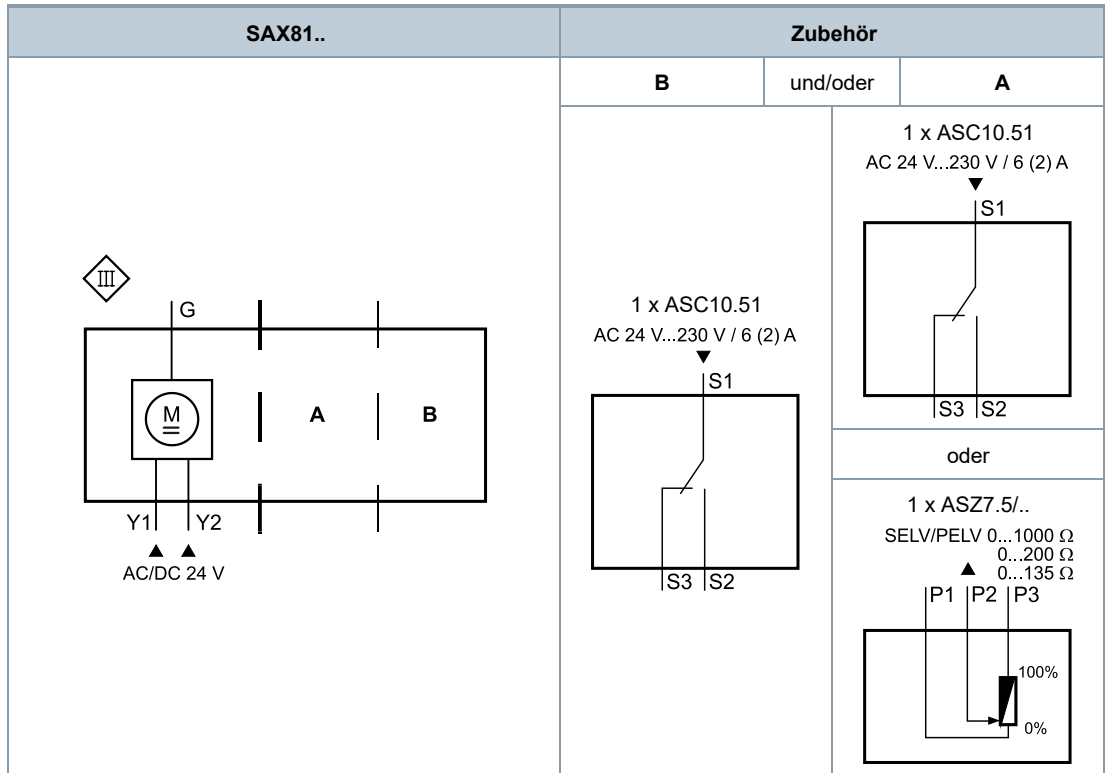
| SAX81.. | Zubehör | | |
|---|---|---|---|
| | B | und/oder | A |

III

G

M

A

B

Y1 Y2

AC/DC 24 V

1 x ASC10.51

AC 24 V...230 V / 6 (2) A

S1

S3 S2

1 x ASC10.51

AC 24 V...230 V / 6 (2) A

S1

S3 S2

oder

1 x ASZ7.5/..

SELV/PELV 0...1000 Ω
0...200 Ω
0...135 Ω

P1 P2 P3

100%

0%